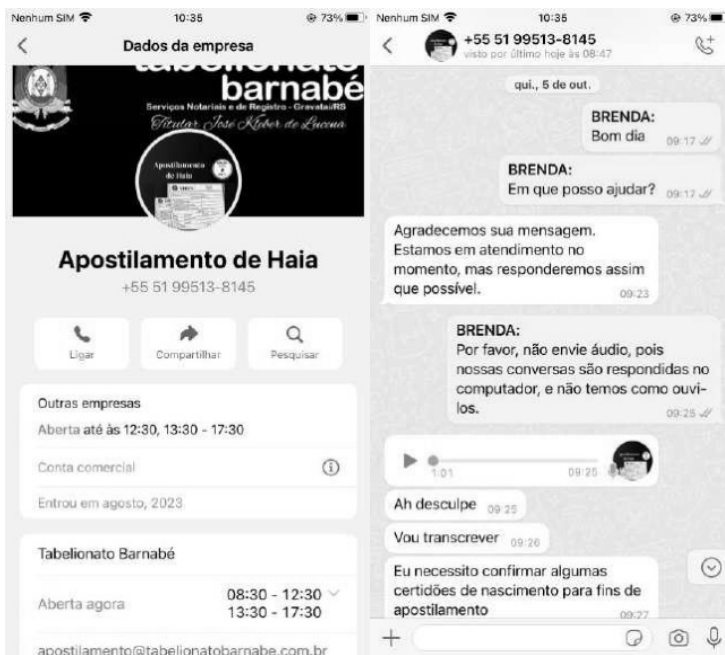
Nenhum SIM 10:35 73%

Dados da empresa

barnabé
Serviços Notariais e de Registro - Gravataí/RS
Titular José Kleber de Lucena

Apostilamento de Haia

Apostilamento de Haia
+55 51 99513-8145

Ligar
Compartilhar
Pesquisar

Outras empresas
Aberta até às 12:30, 13:30 - 17:30

Conta comercial

Entrou em agosto, 2023

Tabelionato Barnabé

Aberta agora
08:30 - 12:30
13:30 - 17:30

apostilamento@tabelionatobarnabe.com.br

Nenhum SIM 10:35 73%

+55 51 99513-8145
visto por último hoje às 08:47

qui., 5 de out.

BRENDA:
Bom dia 09:17

BRENDA:
Em que posso ajudar? 09:17

Agradecemos sua mensagem. Estamos em atendimento no momento, mas responderemos assim que possível. 09:23

BRENDA:
Por favor, não envie áudio, pois nossas conversas são respondidas no computador, e não temos como ouvi-los. 09:25

1:01 09:25

Ah desculpe 09:25

Vou transcrever 09:26

Eu necessito confirmar algumas certidões de nascimento para fins de apostilamento 09:27